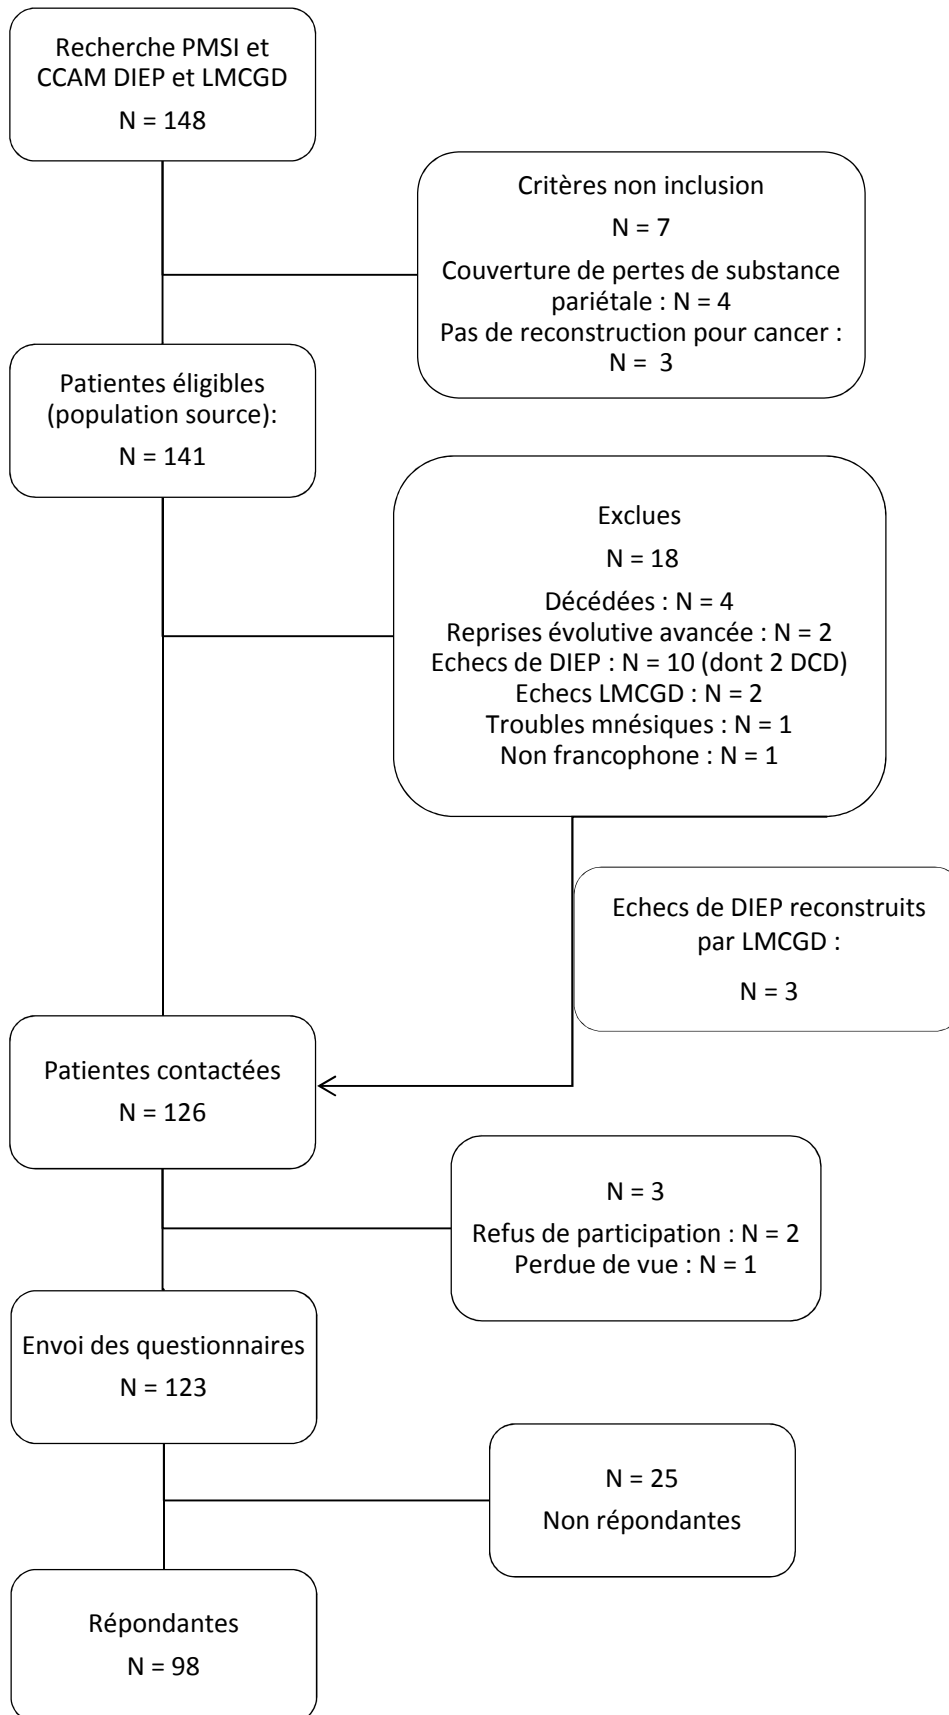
Recherche PMSI et CCAM DIEP et LMCGD

N = 148

Critères non inclusion

N = 7

Couverture de pertes de substance pariétale : N = 4

Pas de reconstruction pour cancer : N = 3

Patientes éligibles (population source):

N = 141

Exclues

N = 18

Décédées : N = 4

Reprises évolutive avancée : N = 2

Echecs de DIEP : N = 10 (dont 2 DCD)

Echecs LMCGD : N = 2

Troubles mnésiques : N = 1

Non francophone : N = 1

Echecs de DIEP reconstruits par LMCGD :

N = 3

Patientes contactées

N = 126

N = 3

Refus de participation : N = 2

Perdue de vue : N = 1

Envoi des questionnaires

N = 123

N = 25

Non répondantes

Répondantes

N = 98